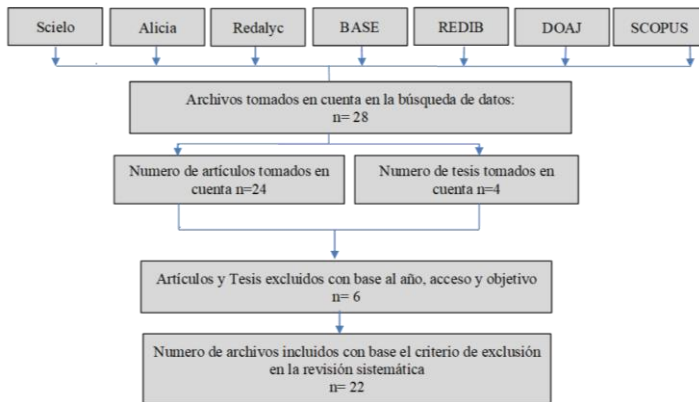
Scielo

Alicia

Redalyc

BASE

REDIB

DOAJ

SCOPUS

Archivos tomados en cuenta en la búsqueda de datos:
n= 28

Numero de artículos tomados en cuenta n=24

Numero de tesis tomados en cuenta n=4

Artículos y Tesis excluidos con base al año, acceso y objetivo
n= 6

Numero de archivos incluidos con base el criterio de exclusión en la revisión sistemática
n= 22